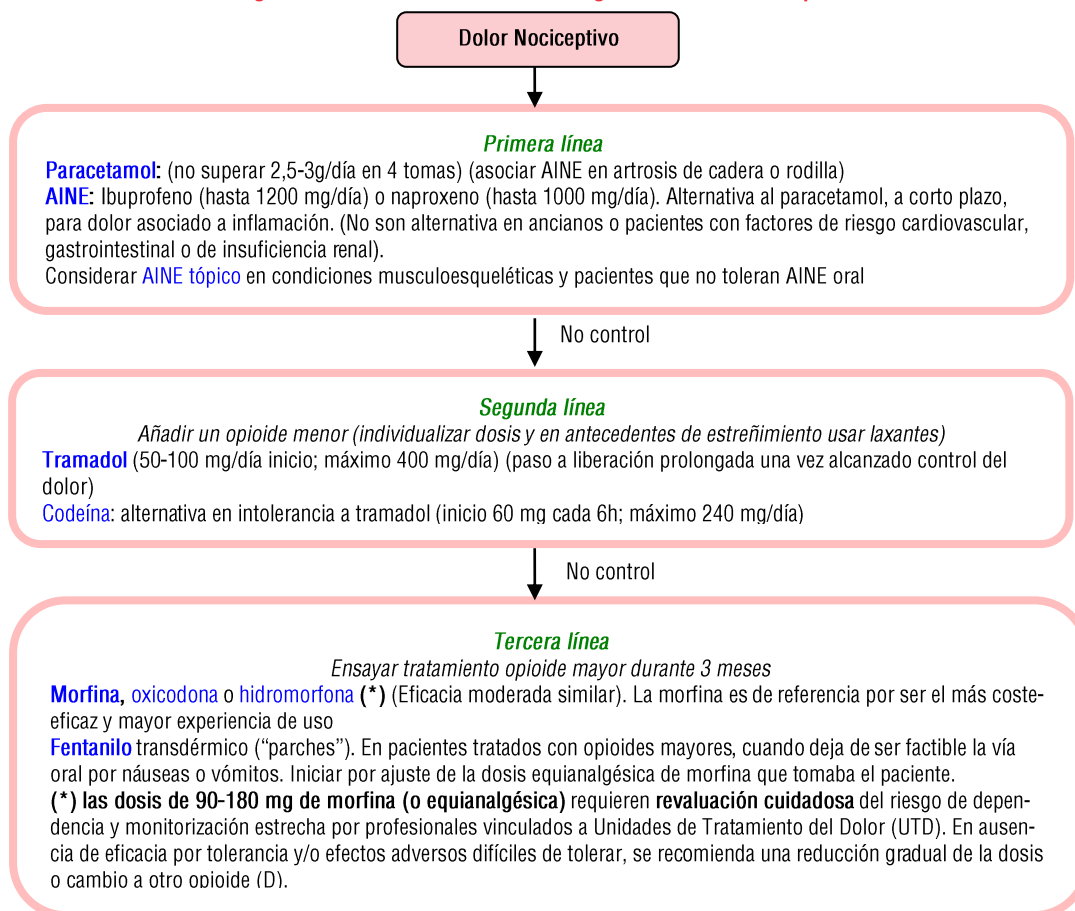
Dolor Nociceptivo

Primera línea
Paracetamol: (no superar 2,5-3g/día en 4 tomas) (asociar AINE en artrosis de cadera o rodilla)
AINE: Ibuprofeno (hasta 1200 mg/día) o naproxeno (hasta 1000 mg/día). Alternativa al paracetamol, a corto plazo, para dolor asociado a inflamación. (No son alternativa en ancianos o pacientes con factores de riesgo cardiovascular, gastrointestinal o de insuficiencia renal).
Considerar AINE tópico en condiciones musculoesqueléticas y pacientes que no toleran AINE oral

No control

Segunda línea
Añadir un opioide menor (individualizar dosis y en antecedentes de estreñimiento usar laxantes)
Tramadol (50-100 mg/día inicio; máximo 400 mg/día) (paso a liberación prolongada una vez alcanzado control del dolor)
Codeína: alternativa en intolerancia a tramadol (inicio 60 mg cada 6h; máximo 240 mg/día)

No control

Tercera línea
Ensayar tratamiento opioide mayor durante 3 meses
Morfina, oxicodona o hidromorfona (*) (Eficacia moderada similar). La morfina es de referencia por ser el más coste-eficaz y mayor experiencia de uso
Fentanilo transdérmico ("parches"). En pacientes tratados con opioides mayores, cuando deja de ser factible la vía oral por náuseas o vómitos. Iniciar por ajuste de la dosis equianalgésica de morfina que tomaba el paciente.
(*) las dosis de 90-180 mg de morfina (o equianalgésica) requieren revaluación cuidadosa del riesgo de dependencia y monitorización estrecha por profesionales vinculados a Unidades de Tratamiento del Dolor (UTD). En ausencia de eficacia por tolerancia y/o efectos adversos difíciles de tolerar, se recomienda una reducción gradual de la dosis o cambio a otro opioide (D).